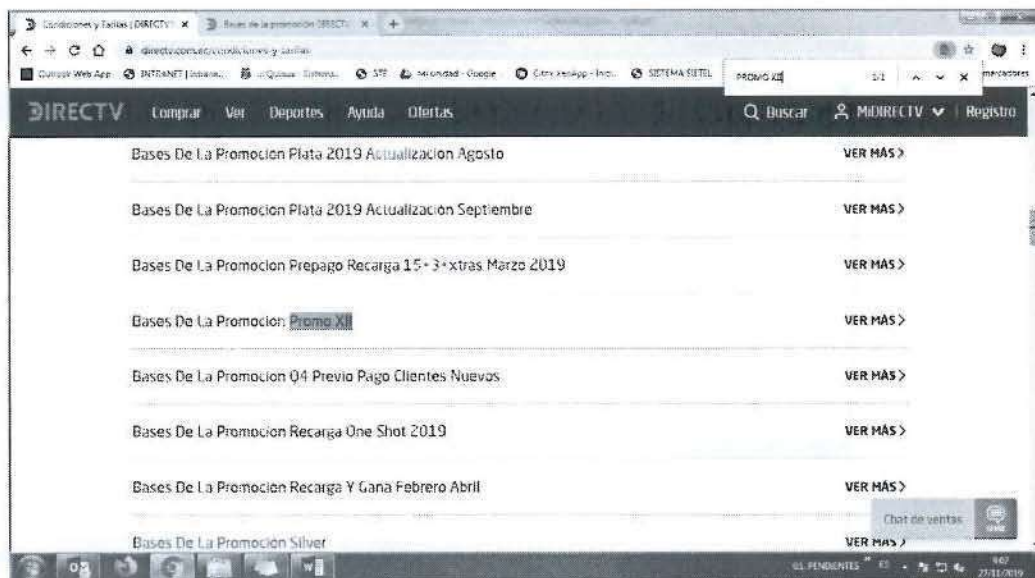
Condiciones y Tarifas | DIRECTV × Bases de la promoción DIRECTV × +

directv.com.ec/condiciones-y-tarifas

Outlook Web App INTRANET | Intranet... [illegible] STF Seguridad - Google Citrix XenApp - Inici... SISTEMA SIETEL

PROMO XII 1/1

DIRECTV Comprar Ver Deportes Ayuda Ofertas Q Buscar MiDIRECTV Registro

Bases De La Promocion Plata 2019 Actualizacion Agosto VER MÁS >

Bases De La Promocion Plata 2019 Actualizacion Septiembre VER MÁS >

Bases De La Promocion Prepago Recarga 15+3+xtras Marzo 2019 VER MÁS >

Bases De La Promocion Promo XII VER MÁS >

Bases De La Promocion 04 Previo Pago Clientes Nuevos VER MÁS >

Bases De La Promocion Recarga One Shot 2019 VER MÁS >

Bases De La Promocion Recarga Y Gana Febrero Abril VER MÁS >

Bases De La Promocion Silver VER MÁS >

Chat de ventas

9:07
27/11/2019